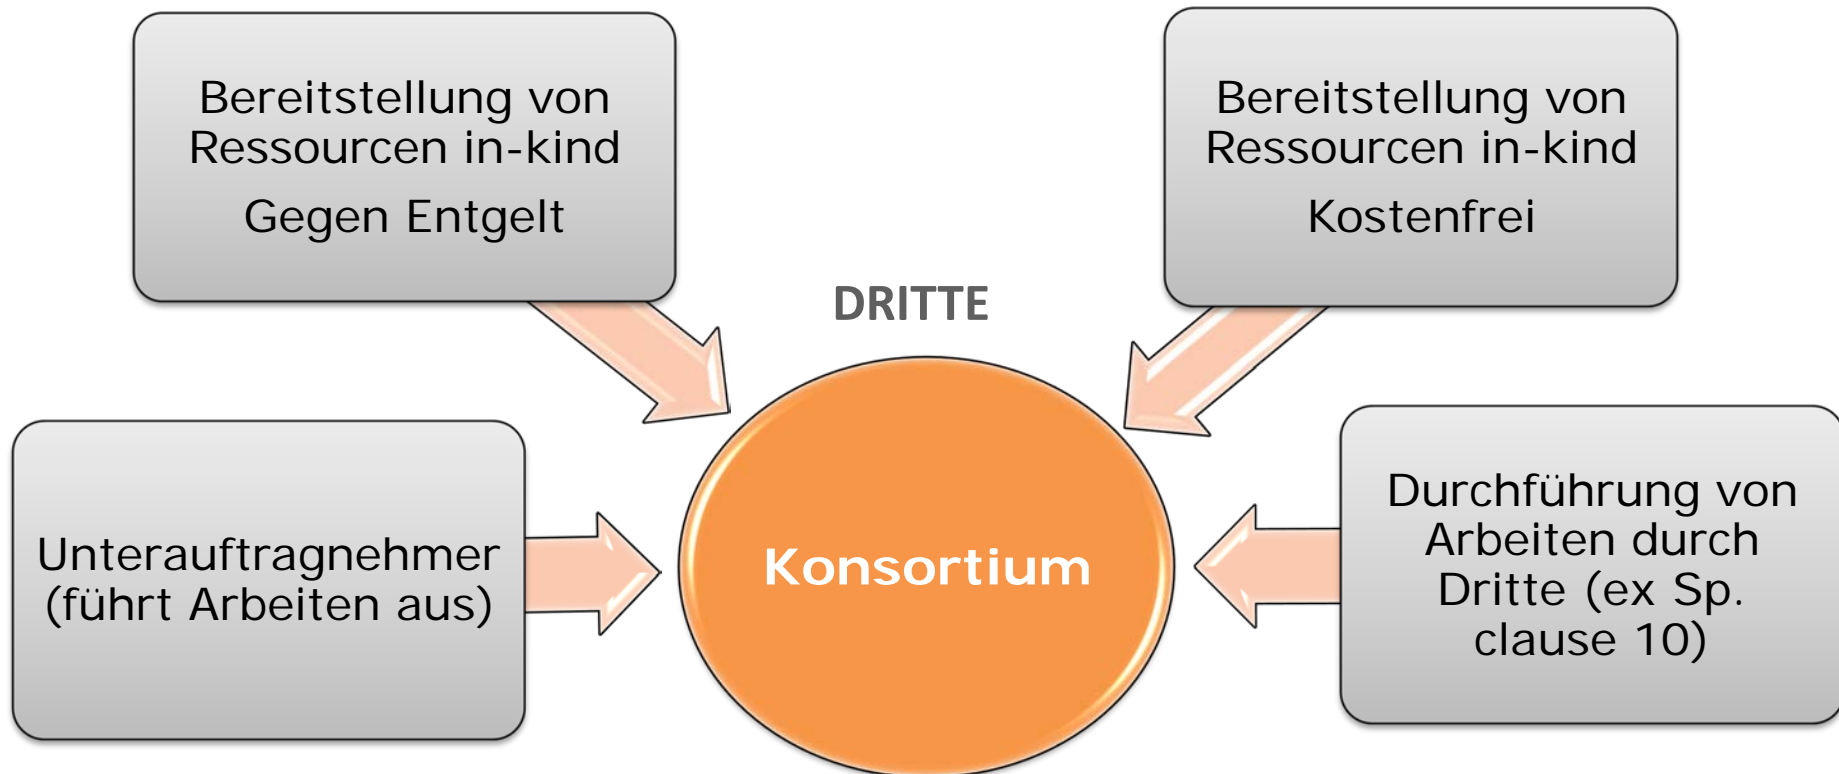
Bereitstellung von Ressourcen in-kind

Gegen Entgelt

Bereitstellung von Ressourcen in-kind

Kostenfrei

DRITTE

Unterauftragnehmer (führt Arbeiten aus)

Konsortium

Durchführung von Arbeiten durch Dritte (ex Sp. clause 10)